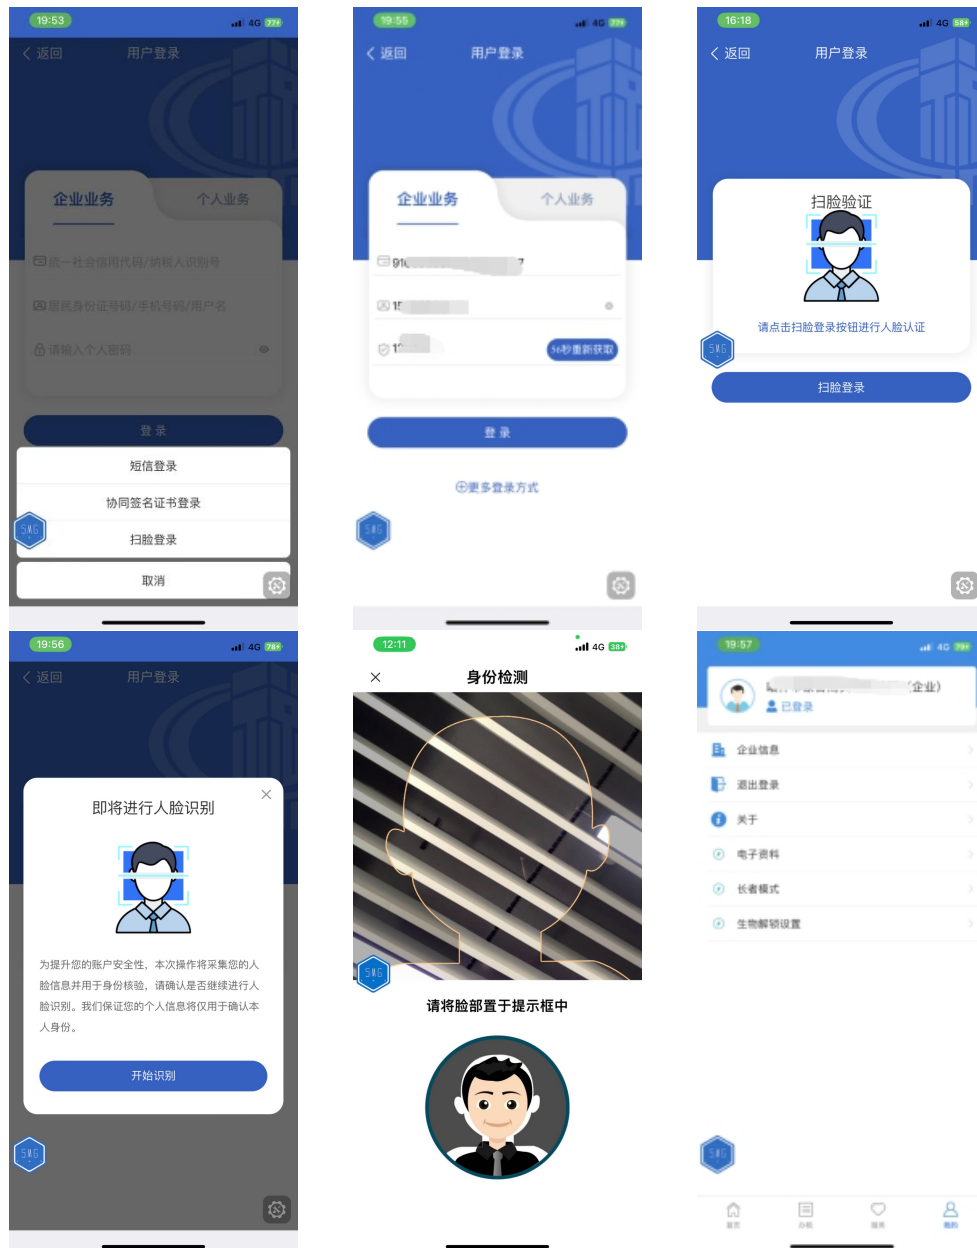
19:53
4G 77
返回 用户登录
企业业务 个人业务
统一社会信用代码/纳税人识别号
居民身份证号码/手机号码/用户名
请输入个人密码
登录
短信登录
协同签名证书登录
扫脸登录
取消
SMG

19:55
4G 77
返回 用户登录
企业业务 个人业务
91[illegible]
1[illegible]
1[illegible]
56秒重新获取
登录
更多登录方式
SMG

16:18
4G 58
返回 用户登录
扫脸验证
请点击扫脸登录按钮进行人脸认证
SMG
扫脸登录

19:56
4G 78
返回 用户登录
即将进行人脸识别
为提升您的账户安全性，本次操作将采集您的人脸信息并用于身份核验，请确认是否继续进行人脸识别。我们保证您的个人信息将仅用于确认本人身份。
开始识别
SMG

12:11
4G 38
身份检测
SMG
请将脸部置于提示框中

19:57
4G 78
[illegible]企业)
已登录
企业信息
退出登录
关于
电子资料
长者模式
生物解锁设置
SMG
首页 办税 服务 我的